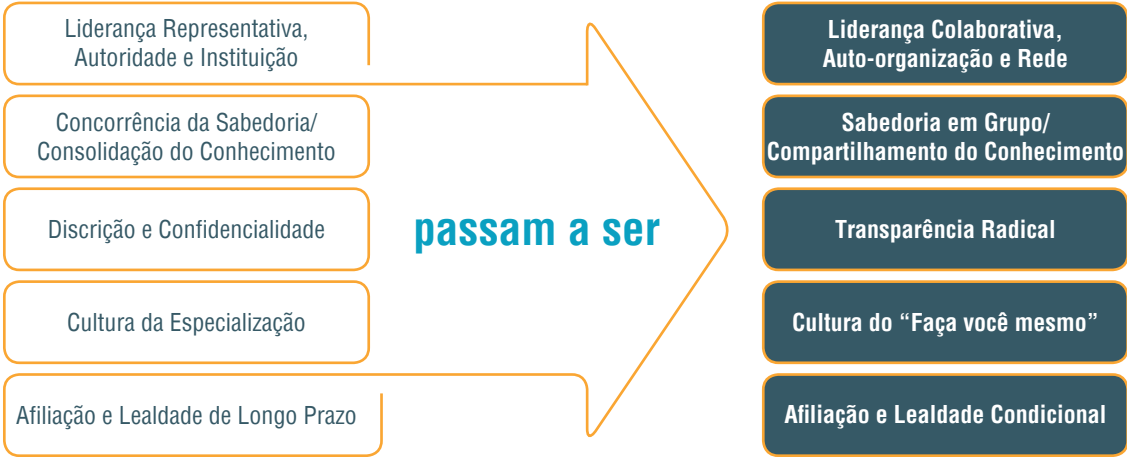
Liderança Representativa, Autoridade e Instituição

Concorrência da Sabedoria/ Consolidação do Conhecimento

Discrição e Confidencialidade

Cultura da Especialização

Afiliação e Lealdade de Longo Prazo

passam a ser

Liderança Colaborativa, Auto-organização e Rede

Sabedoria em Grupo/ Compartilhamento do Conhecimento

Transparência Radical

Cultura do “Faça você mesmo”

Afiliação e Lealdade Condicional